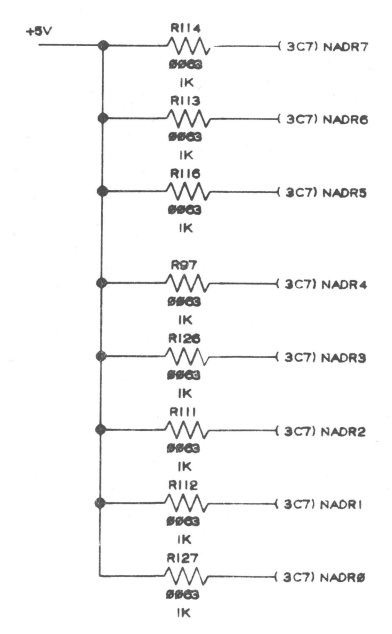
+5V

R114
ØØ63
1K
(3C7) NADR7

R113
ØØ63
1K
(3C7) NADR6

R116
ØØ63
1K
(3C7) NADR5

R97
ØØ63
1K
(3C7) NADR4

R126
ØØ63
1K
(3C7) NADR3

R111
ØØ63
1K
(3C7) NADR2

R112
ØØ63
1K
(3C7) NADR1

R127
ØØ63
1K
(3C7) NADRØ